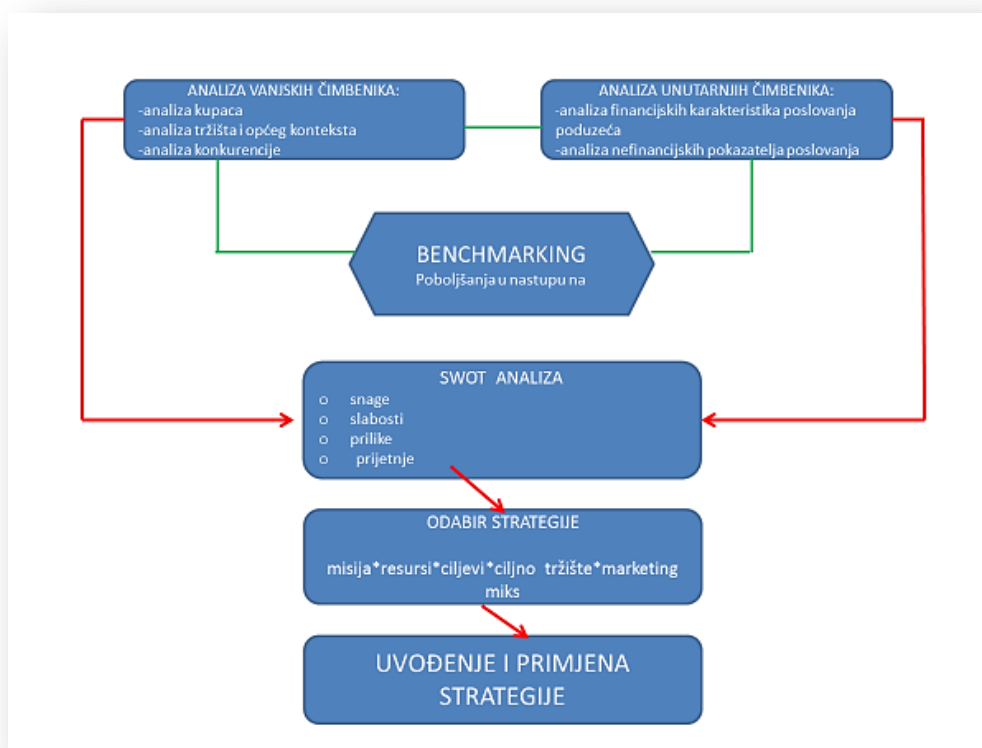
ANALIZA VANJSKIH ČIMBENIKA:
-analiza kupaca
-analiza tržišta i općeg konteksta
-analiza konkurencije

ANALIZA UNUTARNJIH ČIMBENIKA:
-analiza financijskih karakteristika poslovanja poduzeća
-analiza nefinancijskih pokazatelja poslovanja

BENCHMARKING
Poboljšanja u nastupu na

SWOT ANALIZA
o snage
o slabosti
o prilike
o prijetnje

ODABIR STRATEGIJE

misija*resursi*ciljevi*ciljno tržište*marketing miks

UVOĐENJE I PRIMJENA STRATEGIJE